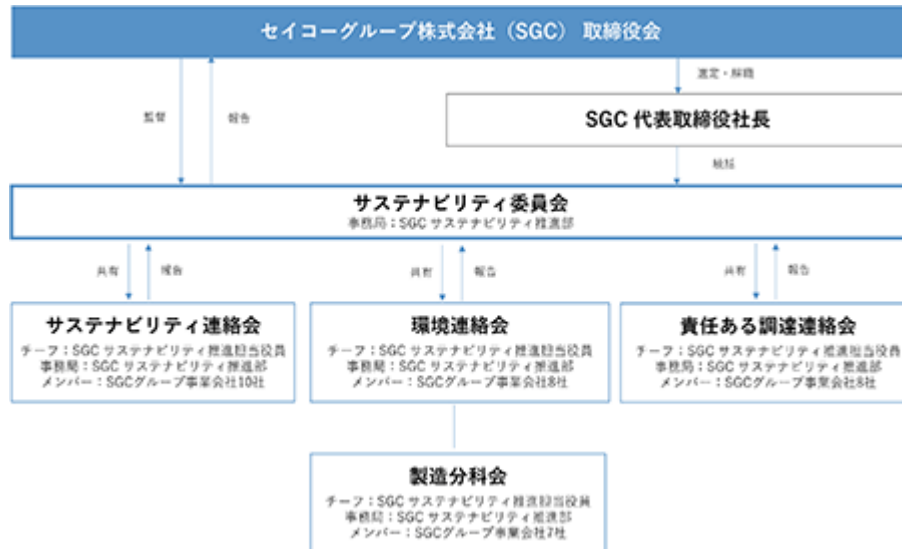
セイコーグループ株式会社（SGC）取締役会

監督

報告

選定・解職

SGC 代表取締役社長

統括

サステナビリティ委員会
事務局：SGC サステナビリティ推進部

共有

報告

共有

報告

共有

報告

サステナビリティ連絡会
チーフ：SGC サステナビリティ推進担当役員
事務局：SGC サステナビリティ推進部
メンバー：SGCグループ事業会社10社

環境連絡会
チーフ：SGC サステナビリティ推進担当役員
事務局：SGC サステナビリティ推進部
メンバー：SGCグループ事業会社8社

責任ある調達連絡会
チーフ：SGC サステナビリティ推進担当役員
事務局：SGC サステナビリティ推進部
メンバー：SGCグループ事業会社8社

製造分科会
チーフ：SGC サステナビリティ推進担当役員
事務局：SGC サステナビリティ推進部
メンバー：SGCグループ事業会社7社